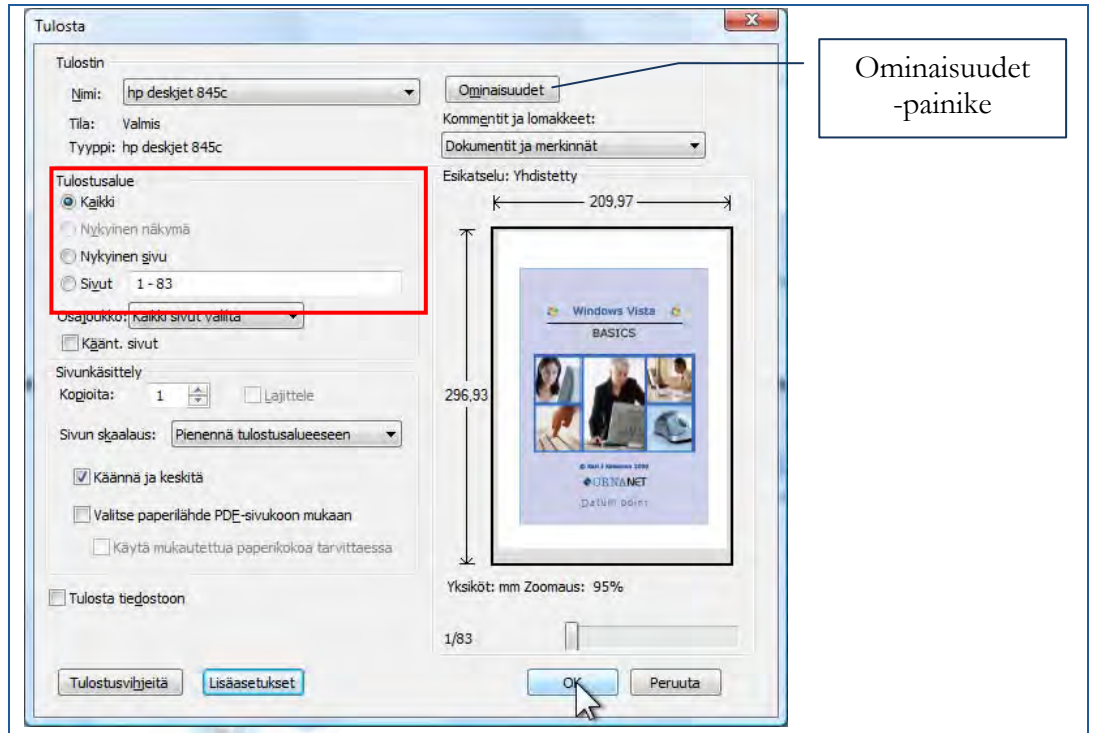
Tulosta

Tulostin

Nimi: hp deskjet 845c

Tila: Valmis

Tyyppi: hp deskjet 845c

Ominaisuudet

Ominaisuudet -painike

Kommentit ja lomakkeet:

Dokumentit ja merkinnät

Tulostusalue

Kaikki

Nykyinen näkymä

Nykyinen sivu

Sivut 1 - 83

Osajoukko: Kaikki sivut välillä

Käänt. sivut

Esikatselu: Yhdistetty

209,97

296,93

Windows Vista

BASICS

URNANET

Datum point

Sivunkäsittely

Kopioita: 1

Lajittele

Sivun skaalaus: Pienennä tulostusalueeseen

Käännä ja keskitä

Valitse paperilähde PDF-sivukoon mukaan

Käytä mukautettua paperikokoa tarvittaessa

Tulosta tiedostoon

Yksiköt: mm Zoomaus: 95%

1/83

Tulostusvihjeitä

Lisäasetukset

OK

Peruuta